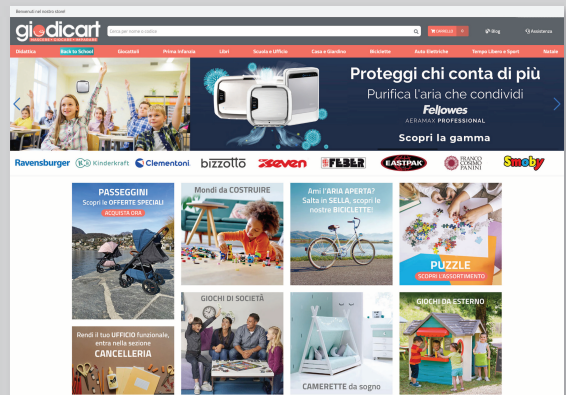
Benvenuti nel nostro store!

giocdicart
Cerca per nome o codice
CARRELLO
Blog
Assistenza

Didattica
Back to School
Giocattoli
Prima Infanzia
Libri
Scuola e Ufficio
Casa e Giardino
Biciclette
Auto Elettriche
Tempo Libero e Sport
Natale

Proteggi chi conta di più
Purifica l'aria che condividi
Fellowes
AERAMAX PROFESSIONAL
Scopri la gamma

Ravensburger
Kinderkraft
Clementoni
bizzotto
Seven
FEBER
EASTPAK
FRANCO COSIMO PANINI
Smoby

PASSEGGINI
Scopri le OFFERTE SPECIALI
ACQUISTA ORA

Mondi da COSTRUIRE

Ami l'ARIA APERTA? Salta in SELLA, scopri le nostre BICICLETTE!

PUZZLE
SCOPRI L'ASSORTIMENTO

GIOCHI DI SOCIETÀ

GIOCHI DA ESTERNO

Rendi il tuo UFFICIO funzionale, entra nella sezione
CANCELLERIA

CAMERETTE da sogno